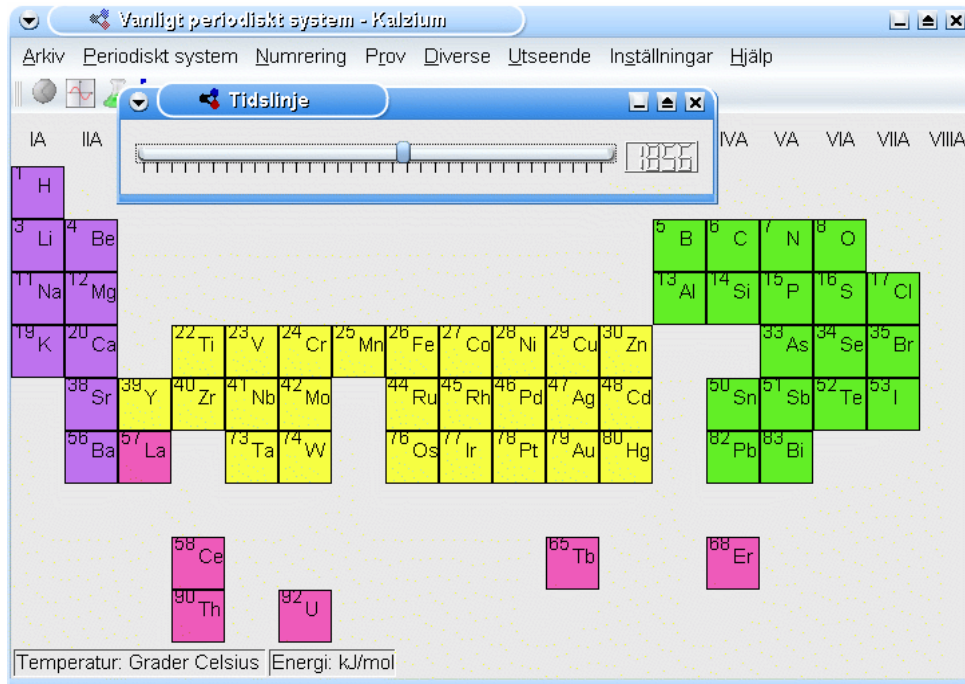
Vanligt periodiskt system - Kalzium

Arkiv Periodiskt system Numrering Prov Diverse Utseende Inställningar Hjälp

Tidslinje

1856

IA IIA IVA VA VIA VIIA VIIIA

1 H
3 Li 4 Be
11 Na 12 Mg
19 K 20 Ca
38 Sr
56 Ba 57 La
22 Ti 23 V 24 Cr 25 Mn 26 Fe 27 Co 28 Ni 29 Cu 30 Zn
39 Y 40 Zr 41 Nb 42 Mo 44 Ru 45 Rh 46 Pd 47 Ag 48 Cd
73 Ta 74 W 76 Os 77 Ir 78 Pt 79 Au 80 Hg
5 B 6 C 7 N 8 O
13 Al 14 Si 15 P 16 S 17 Cl
33 As 34 Se 35 Br
50 Sn 51 Sb 52 Te 53 I
82 Pb 83 Bi

58 Ce 65 Tb 68 Er
90 Th 92 U

Temperatur: Grader Celsius Energi: kJ/mol